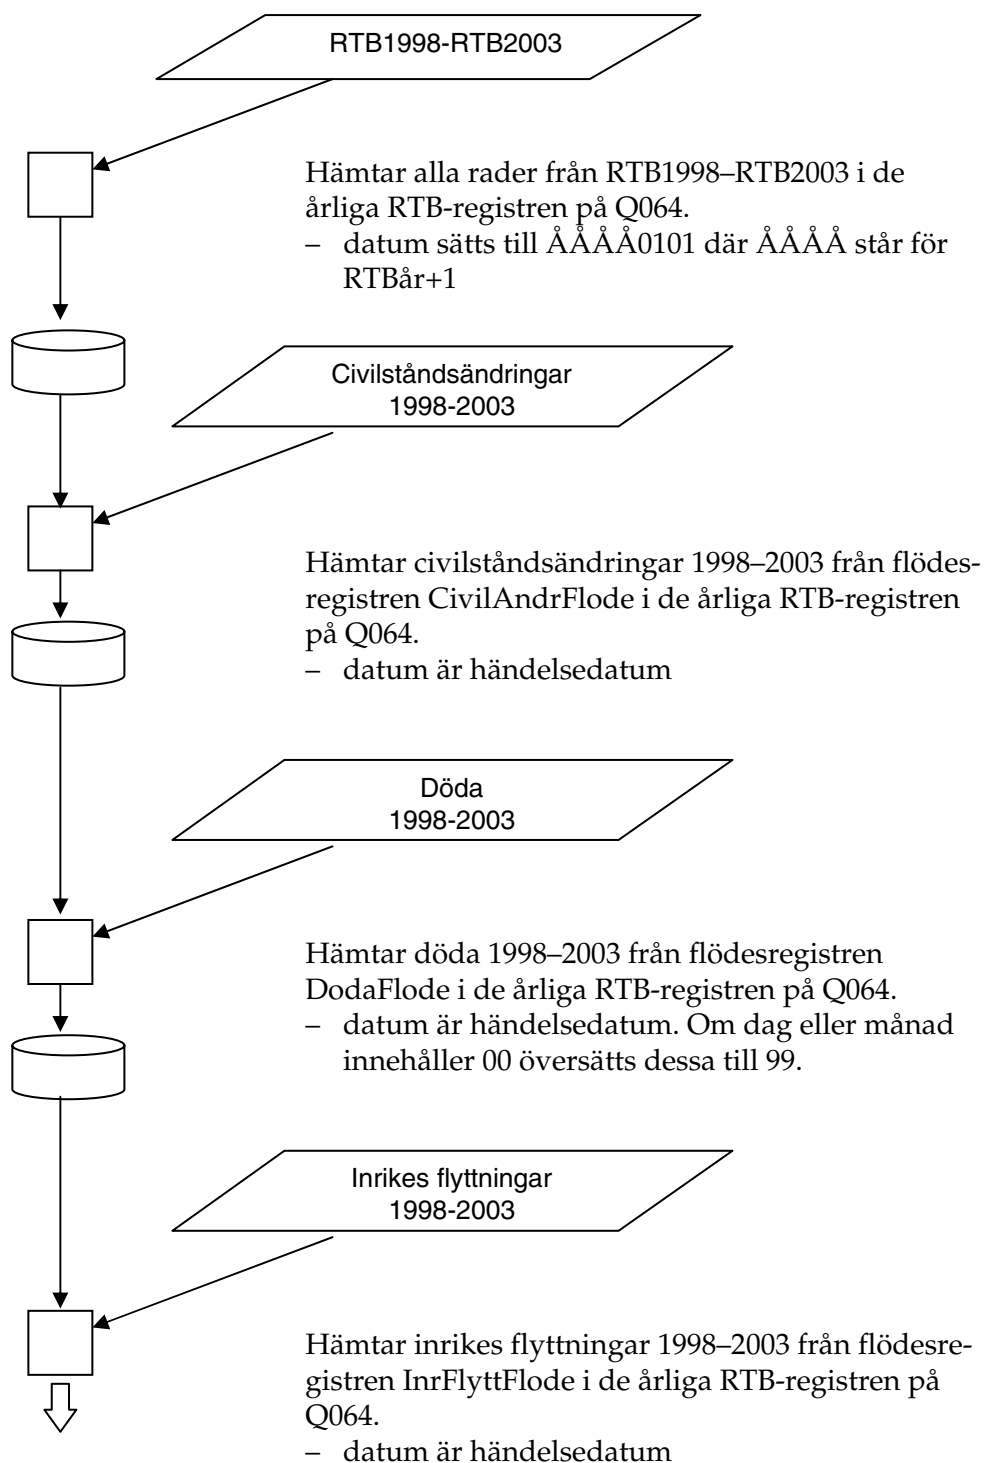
RTB1998-RTB2003

Hämtar alla rader från RTB1998–RTB2003 i de årliga RTB-registren på Q064.
– datum sätts till ÅÅÅÅ0101 där ÅÅÅÅ står för RTBår+1

Civilståndsändringar 1998-2003

Hämtar civilståndsändringar 1998–2003 från flödesregistren CivilAndrFlode i de årliga RTB-registren på Q064.
– datum är händelsedatum

Döda 1998-2003

Hämtar döda 1998–2003 från flödesregistren DodaFlode i de årliga RTB-registren på Q064.
– datum är händelsedatum. Om dag eller månad innehåller 00 översätts dessa till 99.

Inrikes flyttningar 1998-2003

Hämtar inrikes flyttningar 1998–2003 från flödesregistren InrFlyttFlode i de årliga RTB-registren på Q064.
– datum är händelsedatum